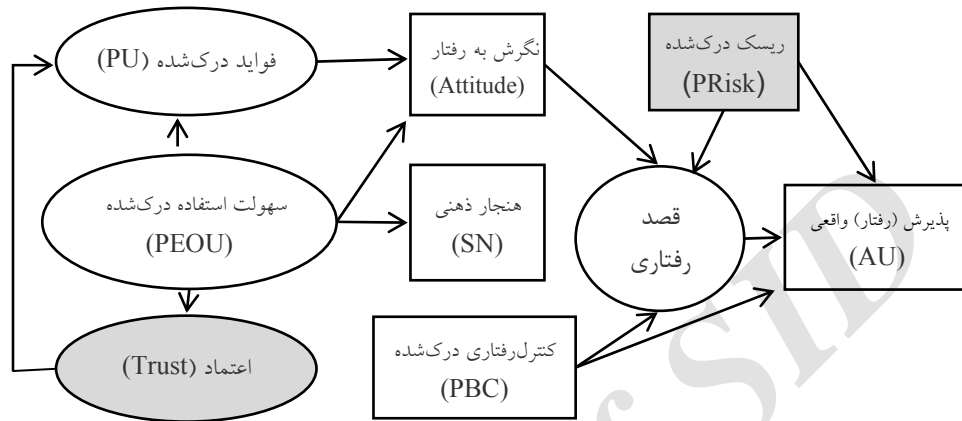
فواید درک‌شده (PU)

نگرش به رفتار (Attitude)

ریسک درک‌شده (PRisk)

سهولت استفاده درک‌شده (PEOU)

هنجار ذهنی (SN)

قصد رفتاری

پذیرش (رفتار) واقعی (AU)

اعتماد (Trust)

کنترل‌رفتاری درک‌شده (PBC)

SID